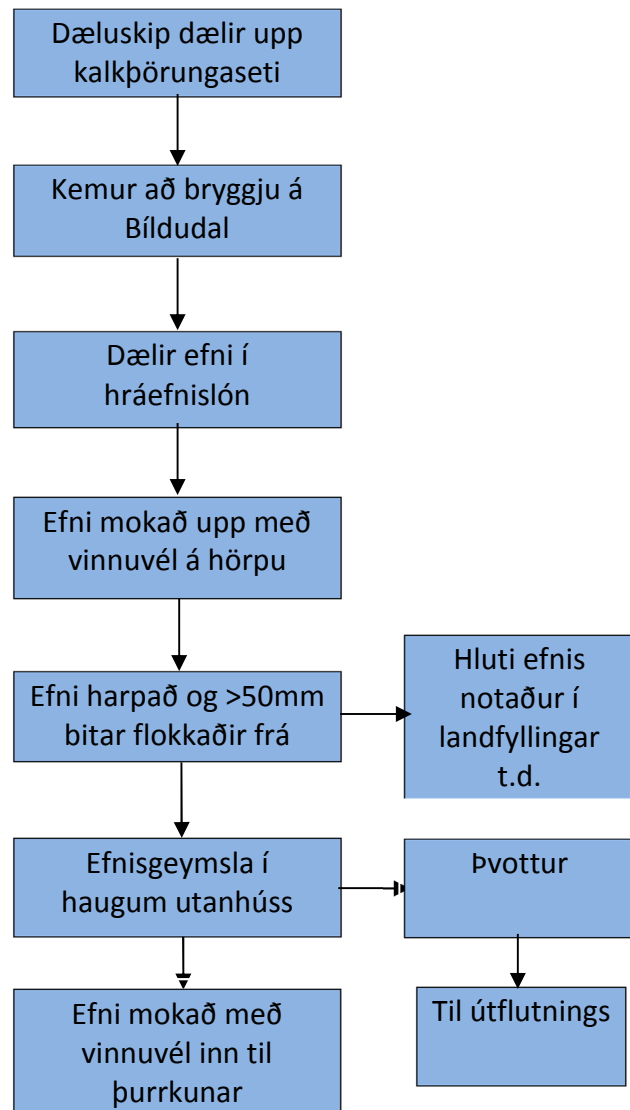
Dæluskip dælir upp kalkþörungaseti

Kemur að bryggju á Bíldudal

Dælir efni í hráefnislón

Efni mokað upp með vinnuvél á hörpu

Efni harpað og >50mm bitar flokkaðir frá

Hluti efnis notaður í landfyllingar t.d.

Efnisgeymsla í haugum utanhúss

Þvottur

Til útflutnings

Efni mokað með vinnuvél inn til þurrkunar